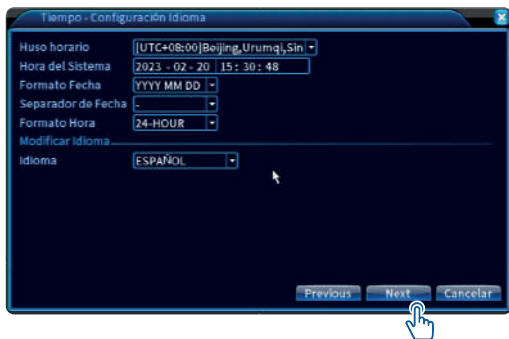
Tiempo - Configuración Idioma

Huso horario [UTC+08:00]Beijing,Urumqi,Sin
Hora del Sistema 2023 - 02 - 20 15 : 30 : 48
Formato Fecha YYYY MM DD
Separador de Fecha -
Formato Hora 24-HOUR
Modificar Idioma
Idioma ESPAÑOL

Previous Next Cancelar